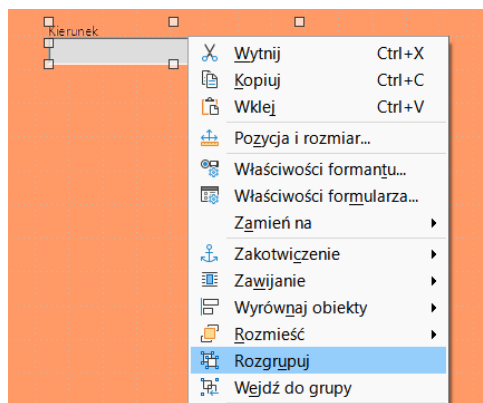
Kierunek

Wytnij Ctrl+X
Kopiuj Ctrl+C
Wklej Ctrl+V
Pozycja i rozmiar...
Właściwości formantu...
Właściwości formularza...
Zamień na
Zakotwiczenie
Zawijanie
Wyrównaj obiekty
Rozmieść
Rozgrupuj
Wejdź do grupy